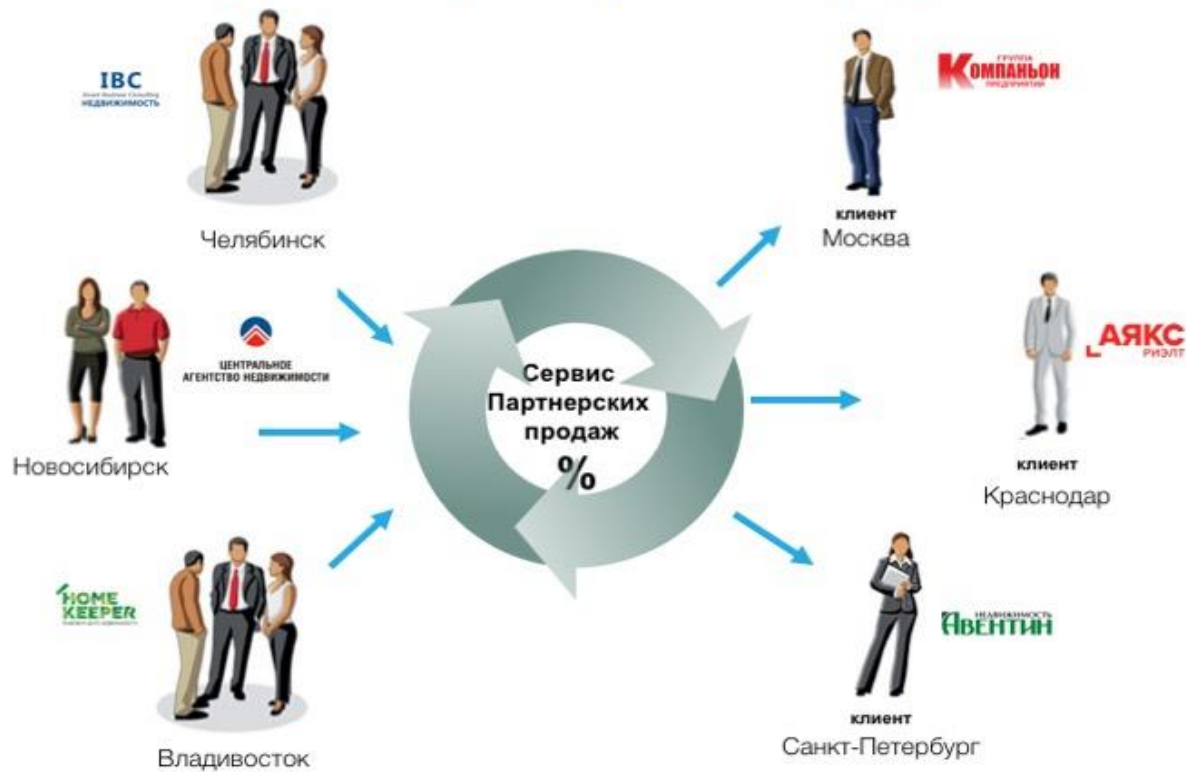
IBC
Smart Business Consulting
НЕДВИЖИМОСТЬ

Челябинск

ЦЕНТРАЛЬНОЕ АГЕНТСТВО НЕДВИЖИМОСТИ

Новосибирск

HOME KEEPER
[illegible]

Владивосток

Сервис Партнерских продаж
%

ГРУППА
КОМПАНЬОН
ПРЕДПРИЯТИЙ

клиент
Москва

АЯКС
РИЭЛТ

клиент
Краснодар

НЕДВИЖИМОСТЬ
АВЕНТИН

клиент
Санкт-Петербург